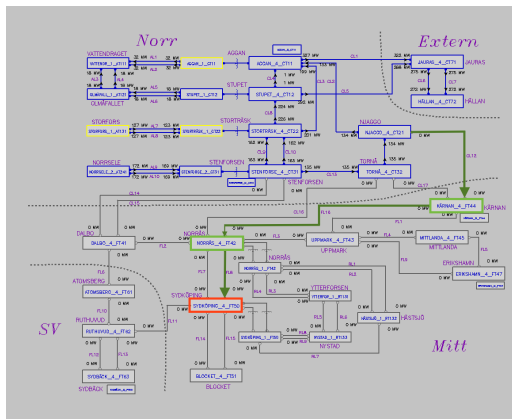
Norr

Extern

VATTENDRAGET

AGGAN

JAURAS

OLMAFALLET

STUPET

HÄLLAN

STORFORS

STORTRÄSK

NJAGGO

NORRSELE

STENFORSEN

TORNÄ

STENFORSEN

KÄRNAN

DALBO

NORRÅS

UPPMARK

MITTLANDA

ERIKSHAMN

ATOMSBERG

NORRÅS

RUTHUVUD

SYDKÖPING

YTTERFORSEN

SV

NYSTAD

FASTSJÖ

Mitt

SYDBÄCK

BLOCKET

AGGAN_4_CT11

STUPET_4_CT12

STORTRÄSK_4_CT22

NJAGGO_4_CT21

STENFORSE_4_CT31

TORNÄ_4_CT32

JAURAS_4_CT71

HÄLLAN_4_CT72

KÄRNAN_4_FT44

NORRÅS_4_FT42

UPPMARK_4_FT43

MITTLANDA_4_FT45

ERIKSHAMN_4_FT47

DALBO_4_FT41

ATOMSBERG_4_FT61

RUTHUVUD_4_FT62

SYDKÖPING_4_FT50

SYDBÄCK_4_FT63

BLOCKET_4_FT51

FASTSJÖ_4_FT53

NYSTAD